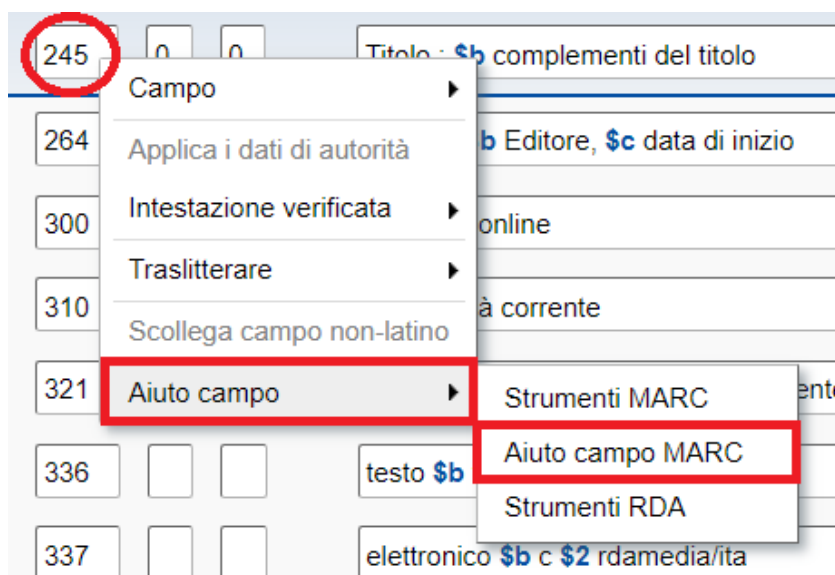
245 0 0 Titolo : $b complementi del titolo

Campo

Applica i dati di autorità

Intestazione verificata

Traslitterare

Scollega campo non-latino

Aiuto campo

Strumenti MARC

Aiuto campo MARC

Strumenti RDA

264 $b Editore, $c data di inizio

300 online

310 à corrente

321 ento

336 testo $b

337 elettronico $b c $2 rdamedia/ita